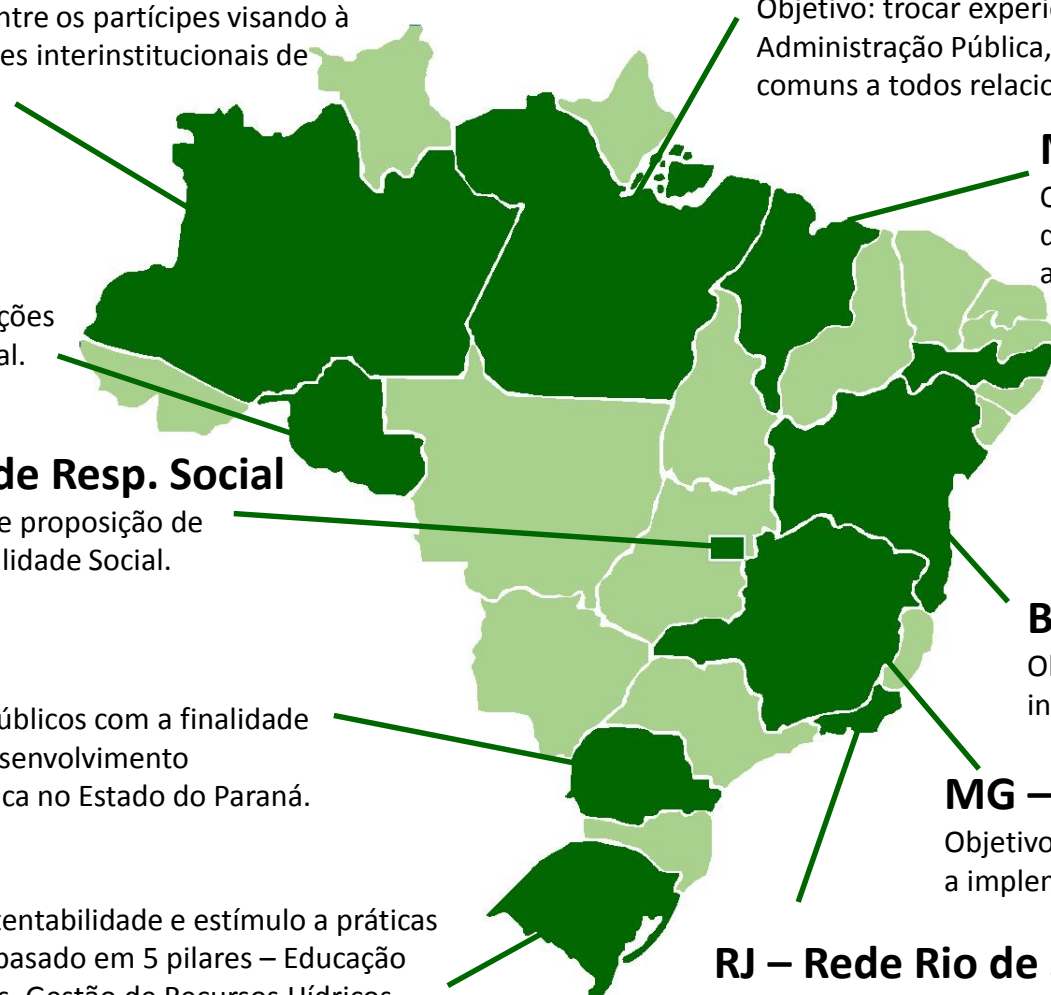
ntre os partícipes visando à
es interinstitucionais de

ções
al.

de Resp. Social
e proposição de
lidade Social.

úblicos com a finalidade
senvolvimento
ca no Estado do Paraná.

tentabilidade e estímulo a práticas
baseado em 5 pilares – Educação
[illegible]

Objetivo: trocar experiê
Administração Pública,
comuns a todos relacio

M
O
c
a

B
Ol
in

MG –
Objetivo
a implen

RJ – Rede Rio de